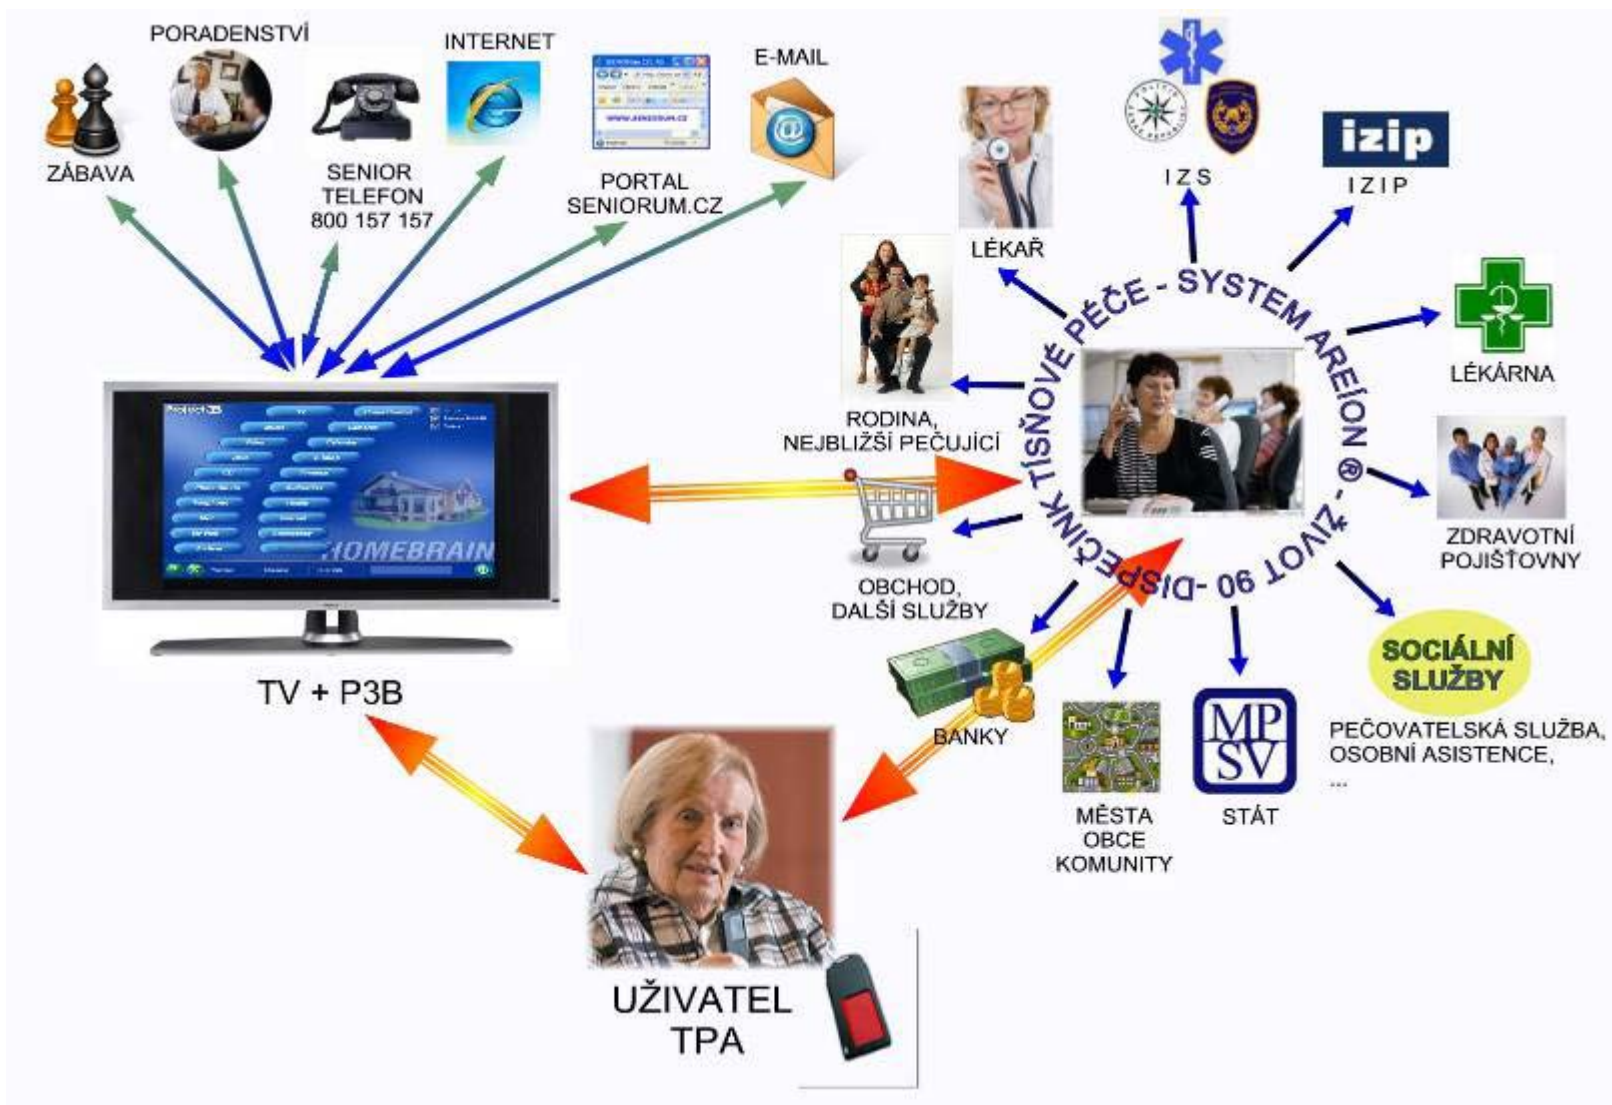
PORADENSTVÍ
INTERNET
E-MAIL
ZÁBAVA
SENIOR TELEFON 800 157 157
PORTAL SENIORUM.CZ

IZS
izip
IZIP
LÉKAŘ
RODINA, NEJBLIŽŠÍ PEČUJÍCÍ
LÉKÁRNA
DISPEČINK TÍSŇOVÉ PÉČE - SYSTEM AREÍON ® - ŽIVOT 90 -
ZDRAVOTNÍ POJIŠŤOVNY
OBCHOD, DALŠÍ SLUŽBY
HOMEBRAIN
TV + P3B
BANKY
MĚSTA OBCE KOMUNITY
MP SV
STÁT
SOCIÁLNÍ SLUŽBY
PEČOVATELSKÁ SLUŽBA, OSOBNÍ ASISTENCE, ...
UŽIVATEL TPA